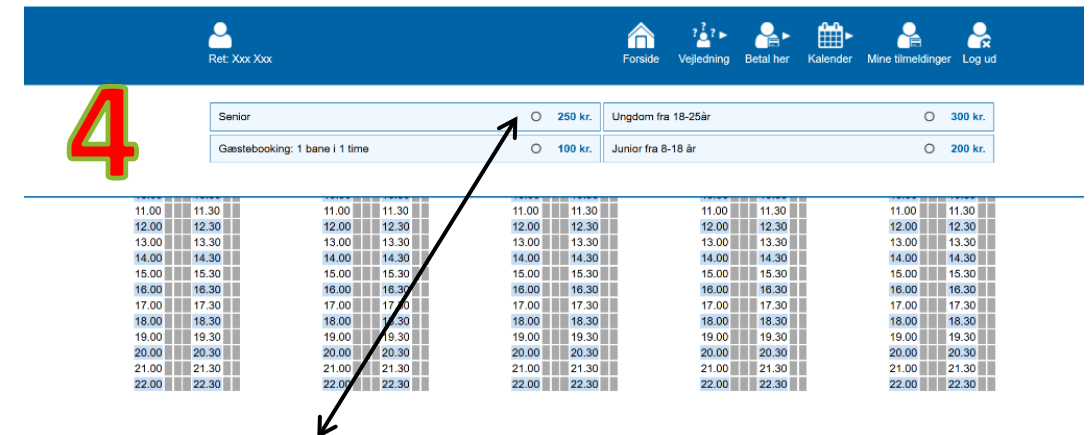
Ret: Xxx Xxx

Forside Vejledning Betal her Kalender Mine tilmeldinger Log ud

4

| Senior | 250 kr. | Ungdom fra 18-25år | 300 kr. |
|---|---|---|---|
| Gæstebooking: 1 bane i 1 time | 100 kr. | Junior fra 8-18 år | 200 kr. |

| | | | | | | | | | |
|---|---|---|---|---|---|---|---|---|---|
| 11.00 | 11.30 | 11.00 | 11.30 | 11.00 | 11.30 | 11.00 | 11.30 | 11.00 | 11.30 |
| 12.00 | 12.30 | 12.00 | 12.30 | 12.00 | 12.30 | 12.00 | 12.30 | 12.00 | 12.30 |
| 13.00 | 13.30 | 13.00 | 13.30 | 13.00 | 13.30 | 13.00 | 13.30 | 13.00 | 13.30 |
| 14.00 | 14.30 | 14.00 | 14.30 | 14.00 | 14.30 | 14.00 | 14.30 | 14.00 | 14.30 |
| 15.00 | 15.30 | 15.00 | 15.30 | 15.00 | 15.30 | 15.00 | 15.30 | 15.00 | 15.30 |
| 16.00 | 16.30 | 16.00 | 16.30 | 16.00 | 16.30 | 16.00 | 16.30 | 16.00 | 16.30 |
| 17.00 | 17.30 | 17.00 | 17.30 | 17.00 | 17.30 | 17.00 | 17.30 | 17.00 | 17.30 |
| 18.00 | 18.30 | 18.00 | 18.30 | 18.00 | 18.30 | 18.00 | 18.30 | 18.00 | 18.30 |
| 19.00 | 19.30 | 19.00 | 19.30 | 19.00 | 19.30 | 19.00 | 19.30 | 19.00 | 19.30 |
| 20.00 | 20.30 | 20.00 | 20.30 | 20.00 | 20.30 | 20.00 | 20.30 | 20.00 | 20.30 |
| 21.00 | 21.30 | 21.00 | 21.30 | 21.00 | 21.30 | 21.00 | 21.30 | 21.00 | 21.30 |
| 22.00 | 22.30 | 22.00 | 22.30 | 22.00 | 22.30 | 22.00 | 22.30 | 22.00 | 22.30 |